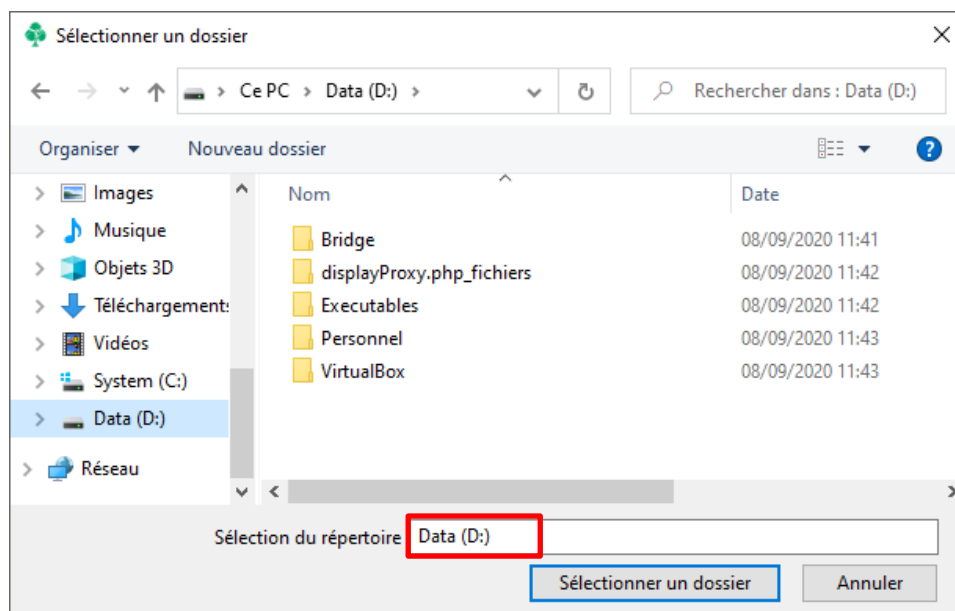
Sélectionner un dossier

Ce PC > Data (D:) >

Rechercher dans : Data (D:)

Organiser ▾ Nouveau dossier

Images
Musique
Objets 3D
Téléchargements
Vidéos
System (C:)
Data (D:)
Réseau

| Nom | Date |
|---|---|
| Bridge | 08/09/2020 11:41 |
| displayProxy.php_fichiers | 08/09/2020 11:42 |
| Executables | 08/09/2020 11:42 |
| Personnel | 08/09/2020 11:43 |
| VirtualBox | 08/09/2020 11:43 |

Sélection du répertoire Data (D:)

Sélectionner un dossier Annuler